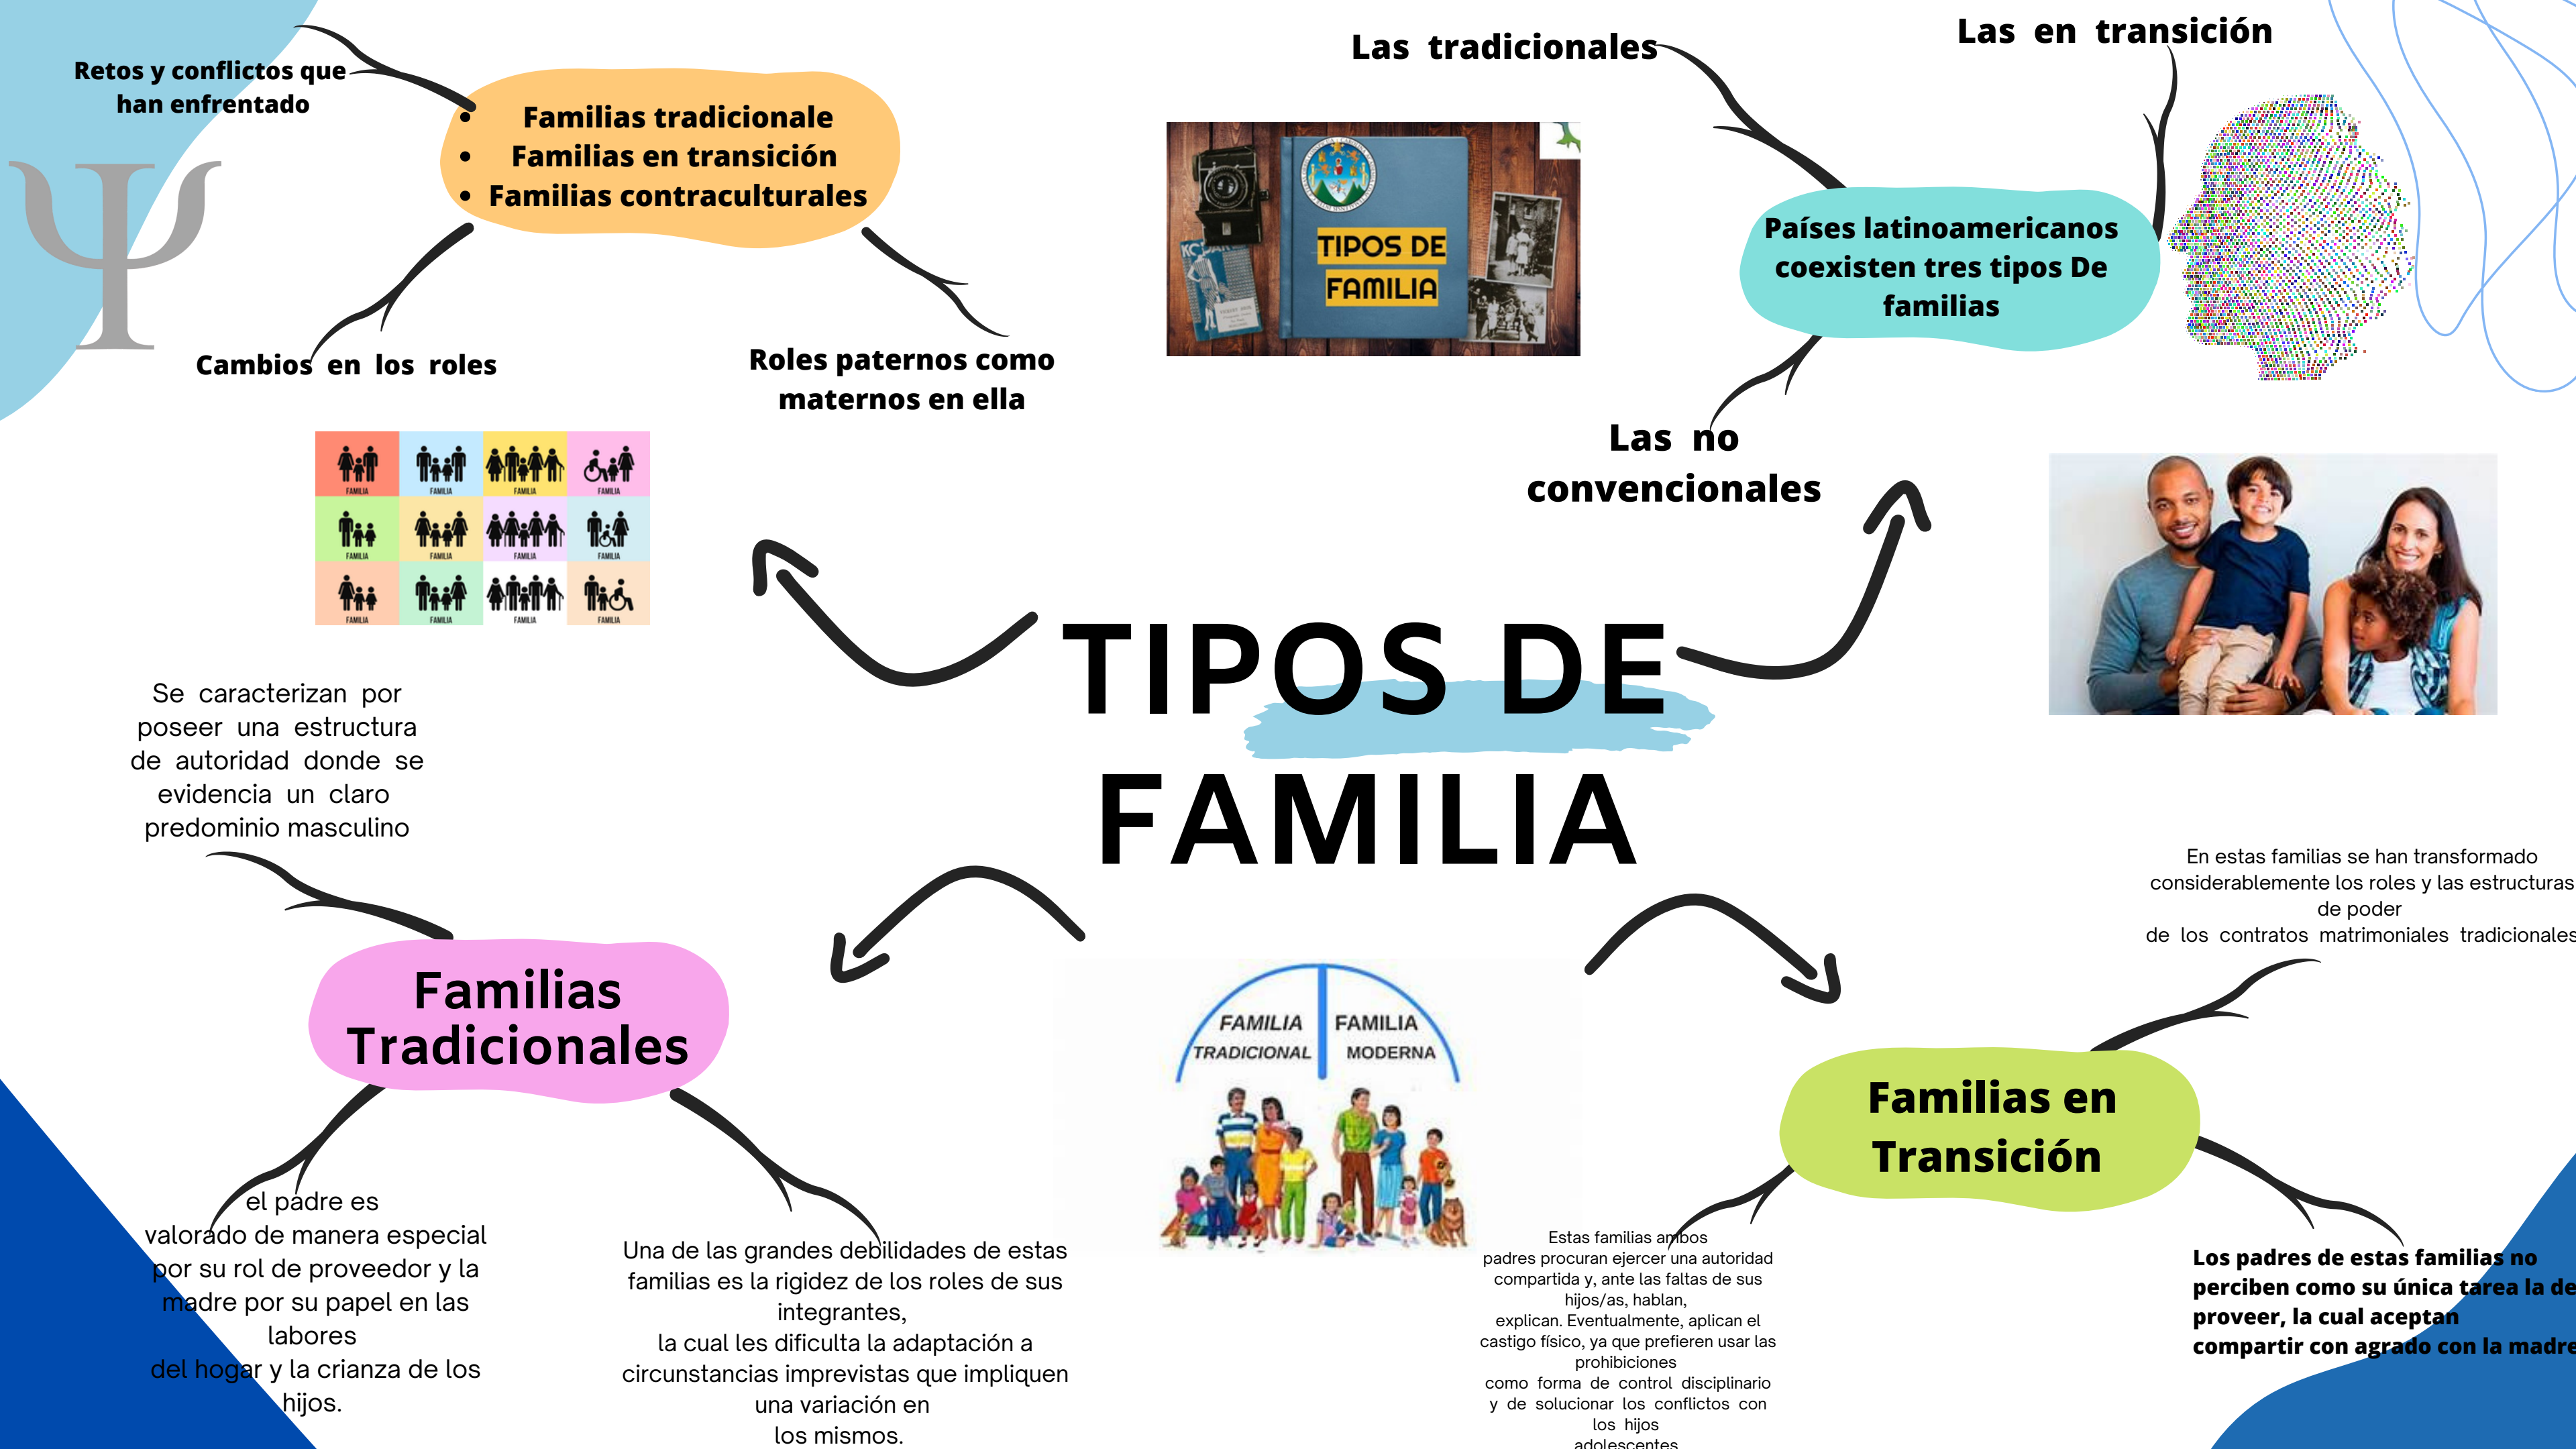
Retos y conflictos que han enfrentado

• Familias tradicionale
• Familias en transición
• Familias contraculturales

Cambios en los roles

Roles paternos como maternos en ella

FAMILIA FAMILIA FAMILIA FAMILIA
FAMILIA FAMILIA FAMILIA FAMILIA
FAMILIA FAMILIA FAMILIA FAMILIA

Las tradicionales

TIPOS DE FAMILIA

Las en transición

Países latinoamericanos coexisten tres tipos De familias

Las no convencionales

TIPOS DE FAMILIA

Se caracterizan por poseer una estructura de autoridad donde se evidencia un claro predominio masculino

En estas familias se han transformado considerablemente los roles y las estructuras de poder de los contratos matrimoniales tradicionales

Familias Tradicionales

FAMILIA TRADICIONAL

FAMILIA MODERNA

Familias en Transición

el padre es valorado de manera especial por su rol de proveedor y la madre por su papel en las labores del hogar y la crianza de los hijos.

Una de las grandes debilidades de estas familias es la rigidez de los roles de sus integrantes, la cual les dificulta la adaptación a circunstancias imprevistas que impliquen una variación en los mismos.

Estas familias ambos padres procuran ejercer una autoridad compartida y, ante las faltas de sus hijos/as, hablan, explican. Eventualmente, aplican el castigo físico, ya que prefieren usar las prohibiciones como forma de control disciplinario y de solucionar los conflictos con los hijos adolescentes

Los padres de estas familias no perciben como su única tarea la de proveer, la cual aceptan compartir con agrado con la madre